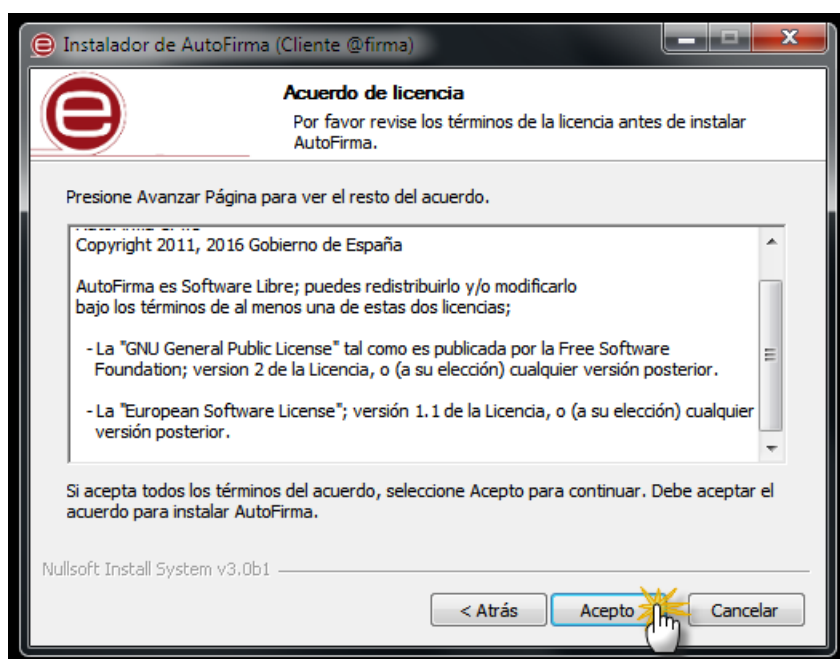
Instalador de AutoFirma (Cliente @firma)

Acuerdo de licencia

Por favor revise los términos de la licencia antes de instalar AutoFirma.

Presione Avanzar Página para ver el resto del acuerdo.

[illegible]
Copyright 2011, 2016 Gobierno de España

AutoFirma es Software Libre; puedes redistribuirlo y/o modificarlo bajo los términos de al menos una de estas dos licencias;

- La "GNU General Public License" tal como es publicada por la Free Software Foundation; version 2 de la Licencia, o (a su elección) cualquier versión posterior.

- La "European Software License"; versión 1.1 de la Licencia, o (a su elección) cualquier versión posterior.

Si acepta todos los términos del acuerdo, seleccione Acepto para continuar. Debe aceptar el acuerdo para instalar AutoFirma.

Nullsoft Install System v3.0b1

< Atrás
Acepto
Cancelar